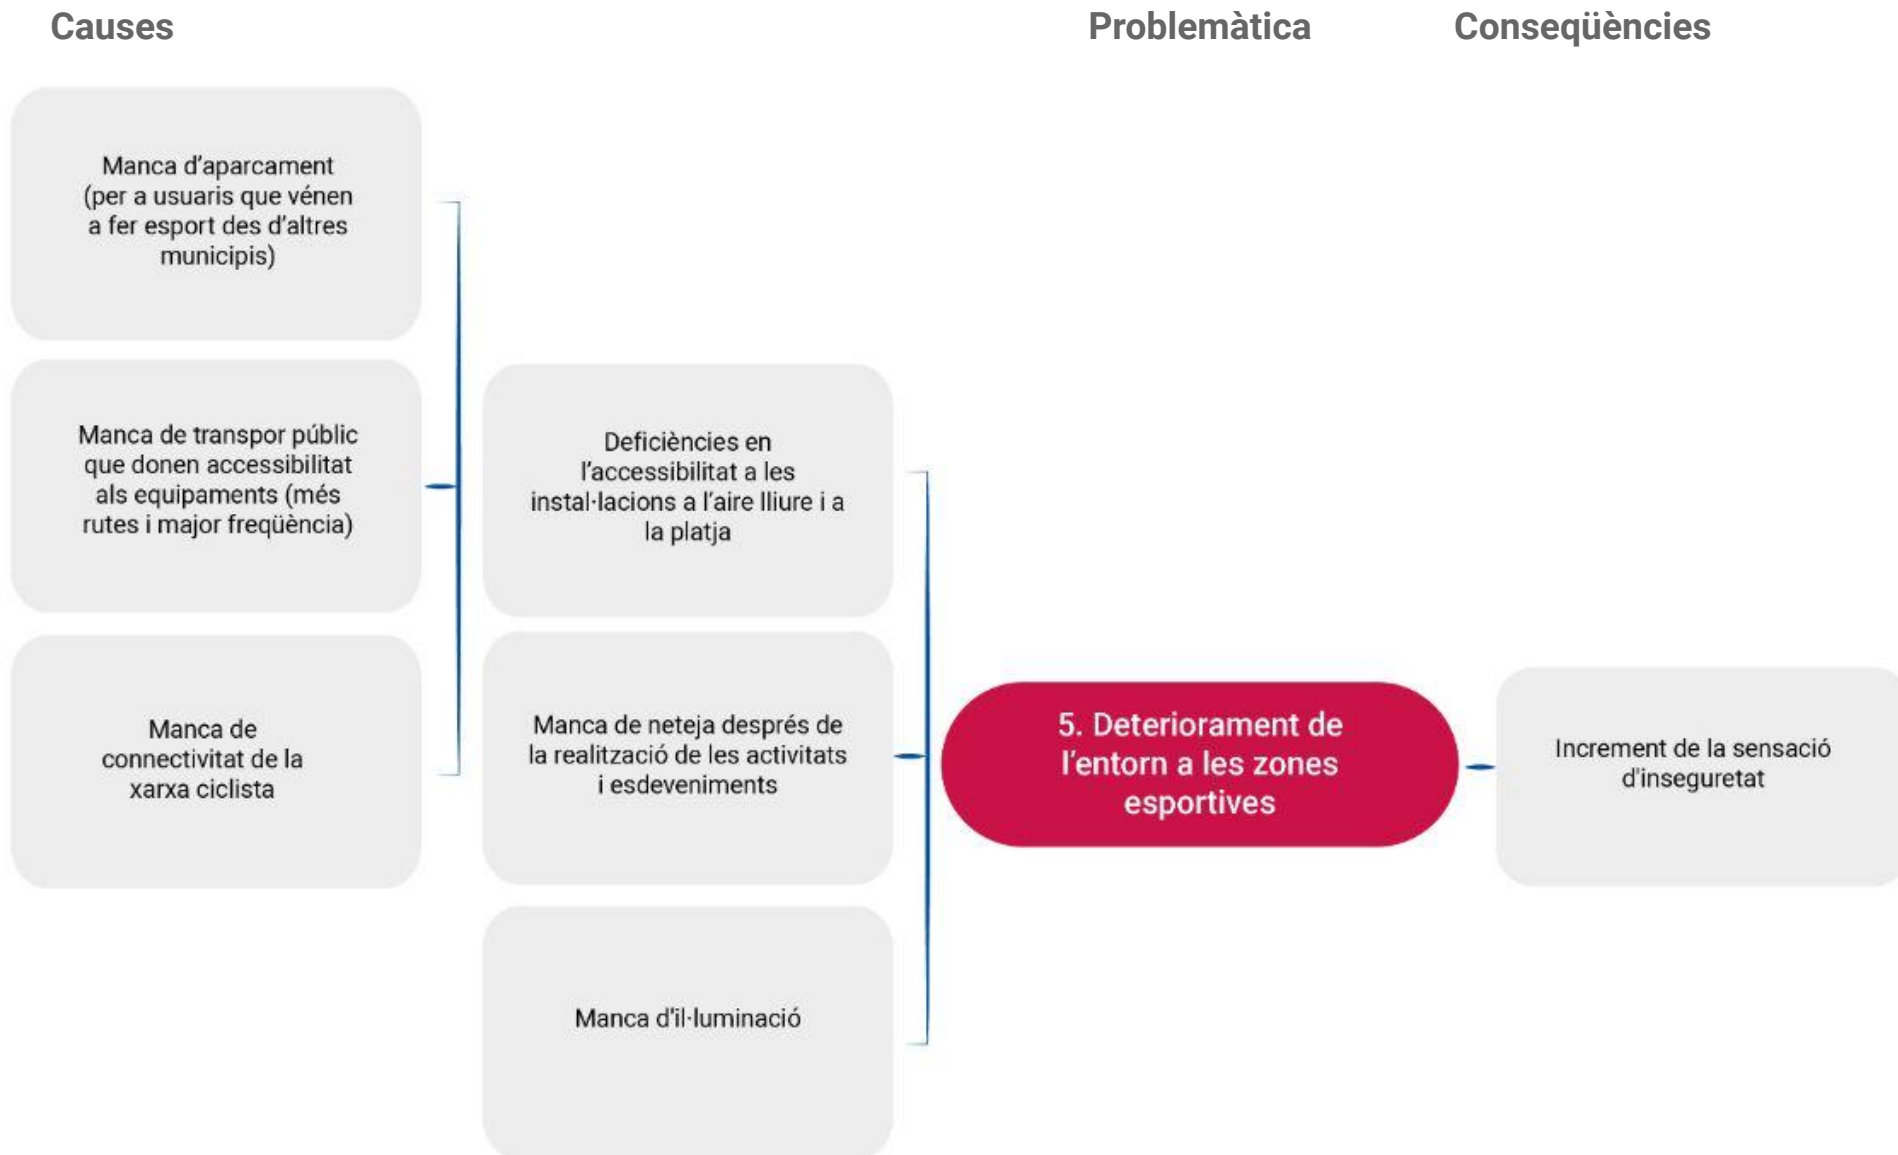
Causes

Problemàtica

Conseqüències

Manca d'aparcament (per a usuaris que vénen a fer esport des d'altres municipis)

Manca de transpor públic que donen accessibilitat als equipaments (més rutes i major freqüència)

Manca de connectivitat de la xarxa ciclista

Deficiències en l'accessibilitat a les instal·lacions a l'aire lliure i a la platja

Manca de neteja després de la realització de les activitats i esdeveniments

Manca d'il·luminació

5. Deteriorament de l'entorn a les zones esportives

Increment de la sensació d'inseguretat